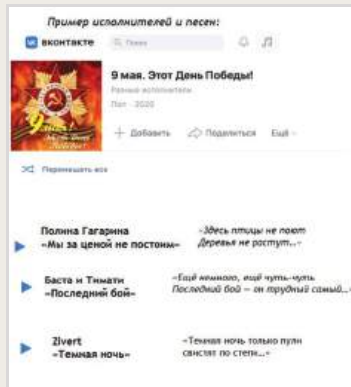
Пример исполнителей и песен:

ВКОНТАКТЕ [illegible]

9 мая. Этот День Победы!
Разные исполнители
Поп · 2020

+ Добавить Поделиться Ещё

Перемешать все

Полина Гагарина
«Мы за ценой не постоим»

«Здесь птицы не поют
Деревья не растут...»

Баста и Тимати
«Последний бой»

«Ещё немного, ещё чуть-чуть
Последний бой — он трудный самый...»

Zivert
«Темная ночь»

«Темная ночь только пули свистят по степи...»